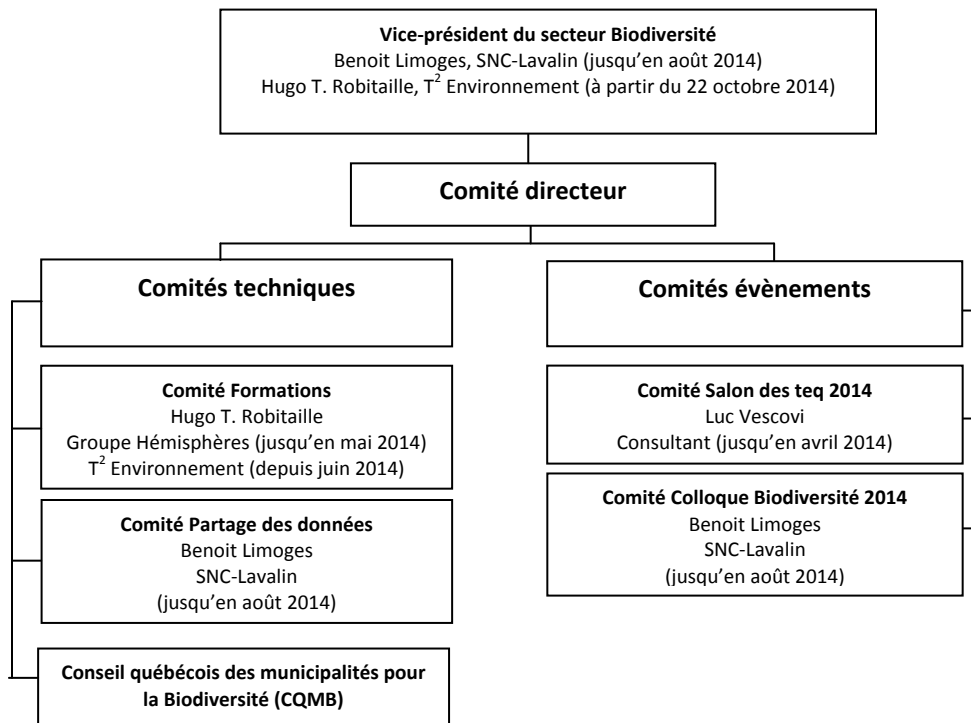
**Vice-président du secteur Biodiversité**
Benoit Limoges, SNC-Lavalin (jusqu'en août 2014)
Hugo T. Robitaille, $T^2$ Environnement (à partir du 22 octobre 2014)

**Comité directeur**

**Comités techniques**

**Comité Formations**
Hugo T. Robitaille
Groupe Hémisphères (jusqu'en mai 2014)
$T^2$ Environnement (depuis juin 2014)

**Comité Partage des données**
Benoit Limoges
SNC-Lavalin
(jusqu'en août 2014)

**Conseil québécois des municipalités pour la Biodiversité (CQMB)**

**Comités évènements**

**Comité Salon des teq 2014**
Luc Vescovi
Consultant (jusqu'en avril 2014)

**Comité Colloque Biodiversité 2014**
Benoit Limoges
SNC-Lavalin
(jusqu'en août 2014)